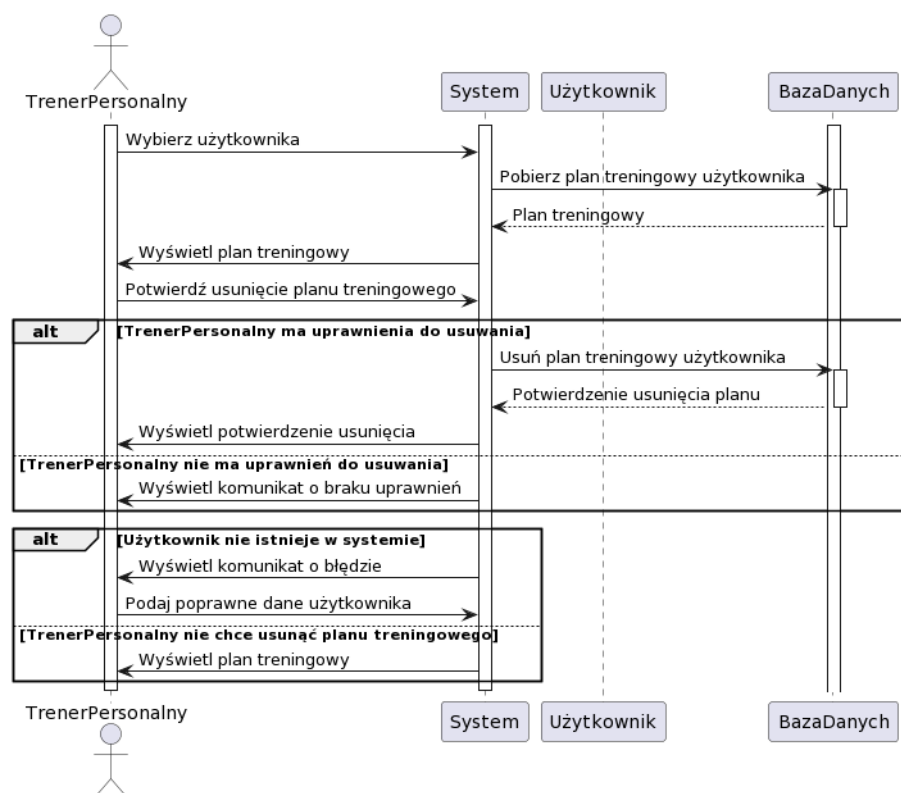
TrenerPersonalny

System

Użytkownik

BazaDanych

Wybierz użytkownika

Pobierz plan treningowy użytkownika

Plan treningowy

Wyświetl plan treningowy

Potwierdź usunięcie planu treningowego

alt [TrenerPersonalny ma uprawnienia do usuwania]

Usuń plan treningowy użytkownika

Potwierdzenie usunięcia planu

Wyświetl potwierdzenie usunięcia

[TrenerPersonalny nie ma uprawnień do usuwania]

Wyświetl komunikat o braku uprawnień

alt [Użytkownik nie istnieje w systemie]

Wyświetl komunikat o błędzie

Podaj poprawne dane użytkownika

[TrenerPersonalny nie chce usunąć planu treningowego]

Wyświetl plan treningowy

TrenerPersonalny

System

Użytkownik

BazaDanych